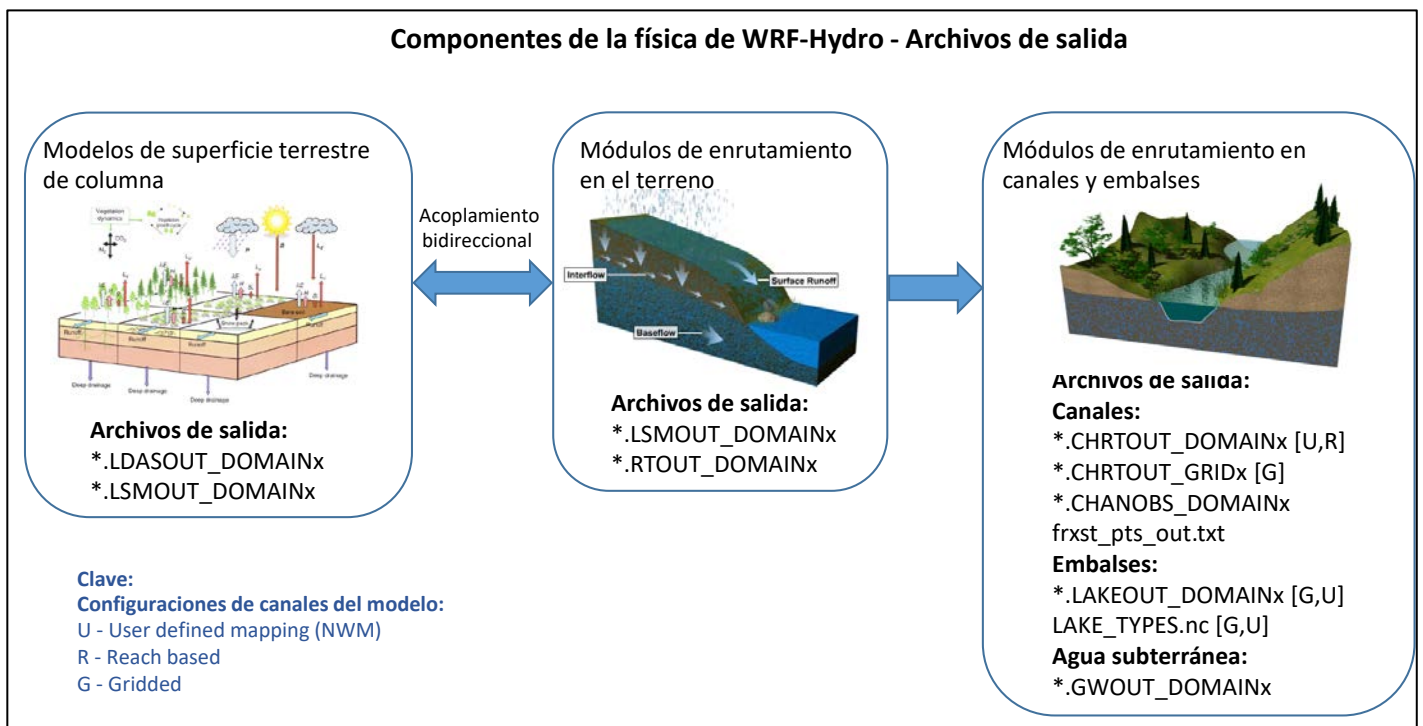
Componentes de la física de WRF-Hydro - Archivos de salida

Modelos de superficie terrestre de columna

Vegetation dynamics

Runoff

Runoff

Runoff

Bare soil

Deep drainage

Deep drainage

Deep drainage

Deep drainage

Archivos de salida:
*.LDASOUT_DOMAINx
*.LSMOUT_DOMAINx

Acoplamiento bidireccional

Módulos de enrutamiento en el terreno

Interflow

Surface Runoff

Baseflow

Archivos de salida:
*.LSMOUT_DOMAINx
*.RTOUT_DOMAINx

Módulos de enrutamiento en canales y embalses

Archivos de salida:
Canales:
*.CHRTOUT_DOMAINx [U,R]
*.CHRTOUT_GRIDx [G]
*.CHANOBS_DOMAINx
frxst_pts_out.txt
Embalses:
*.LAKEOUT_DOMAINx [G,U]
LAKE_TYPES.nc [G,U]
Agua subterránea:
*.GWOUT_DOMAINx

Clave:
Configuraciones de canales del modelo:
U - User defined mapping (NWM)
R - Reach based
G - Gridded